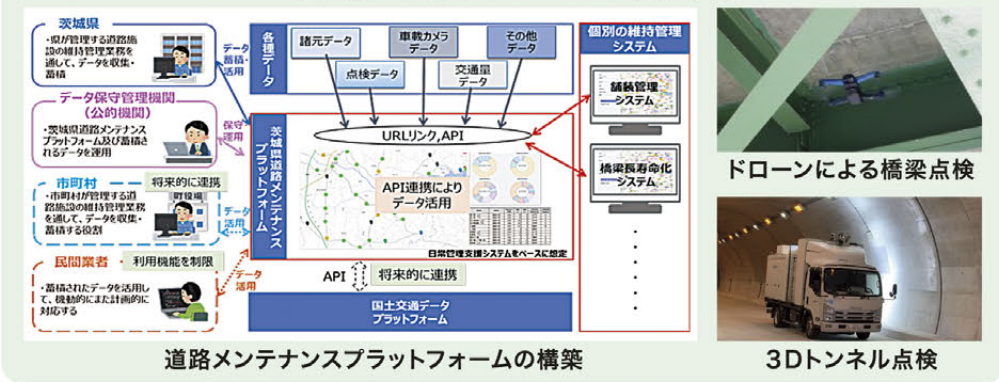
茨城県

・県が管理する道路施設の維持管理業務を通して、データを収集・蓄積

データ蓄積・活用

データ保守管理機関（公的機関）

・茨城県道路メンテナンスプラットフォーム及び蓄積されるデータを運用

保守運用

市町村

将来的に連携

・市町村が管理する道路施設の維持管理業務を通して、データを収集・蓄積する役割

データ活用

民間業者

利用機能を制限

・蓄積されたデータを活用して、機動的にまた計画的に対応する

データ活用

各種データ

諸元データ

車載カメラデータ

その他データ

点検データ

交通量データ

茨城県道路メンテナンスプラットフォーム

URLリンク,API

API連携によりデータ活用

日常管理支援システムをベースに想定

API

将来的に連携

国土交通データプラットフォーム

個別の維持管理システム

舗装管理システム

橋梁長寿命化システム

道路メンテナンスプラットフォームの構築

ドローンによる橋梁点検

3Dトンネル点検